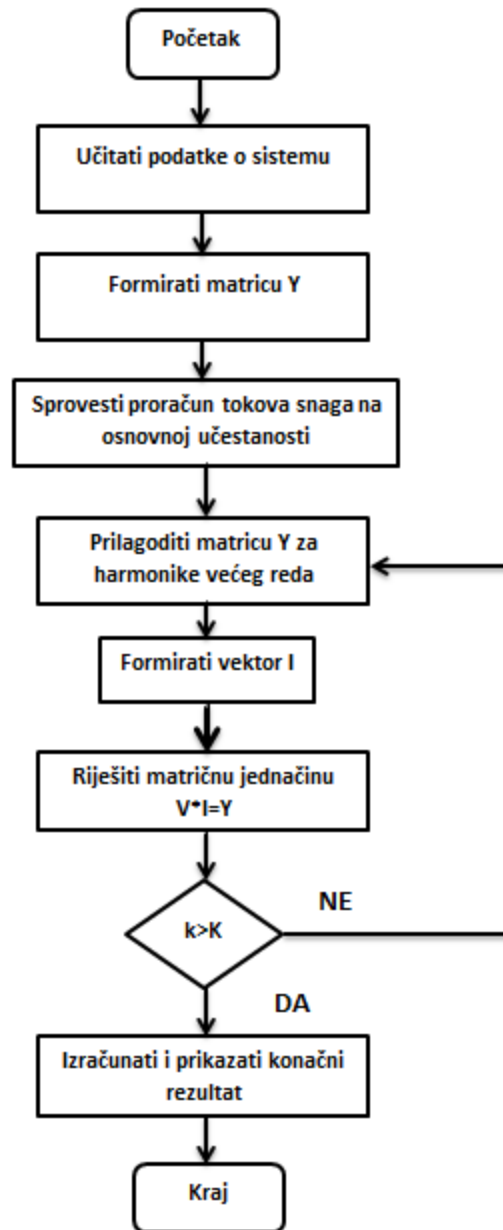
Početak

Učitati podatke o sistemu

Formirati matricu Y

Sprovesti proračun tokova snaga na osnovnoj učestanosti

Prilagoditi matricu Y za harmonike većeg reda

Formirati vektor I

Riješiti matričnu jednačinu V*I=Y

k>K

NE

DA

Izračunati i prikazati konačni rezultat

Kraj